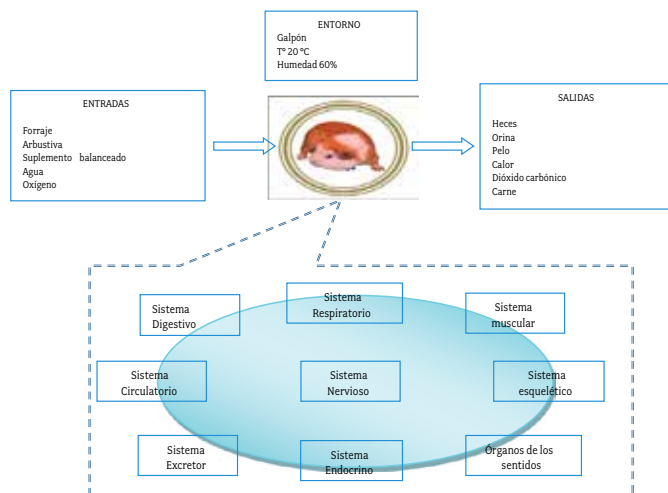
ENTORNO
Galpón
T° 20 °C
Humedad 60%

ENTRADAS
Forraje
Arbustiva
Suplemento balanceado
Agua
Oxígeno

SALIDAS
Heces
Orina
Pelo
Calor
Dióxido carbónico
Carne

Sistema Digestivo

Sistema Respiratorio

Sistema muscular

Sistema Circulatorio

Sistema Nervioso

Sistema esquelético

Sistema Excretor

Sistema Endocrino

Órganos de los sentidos